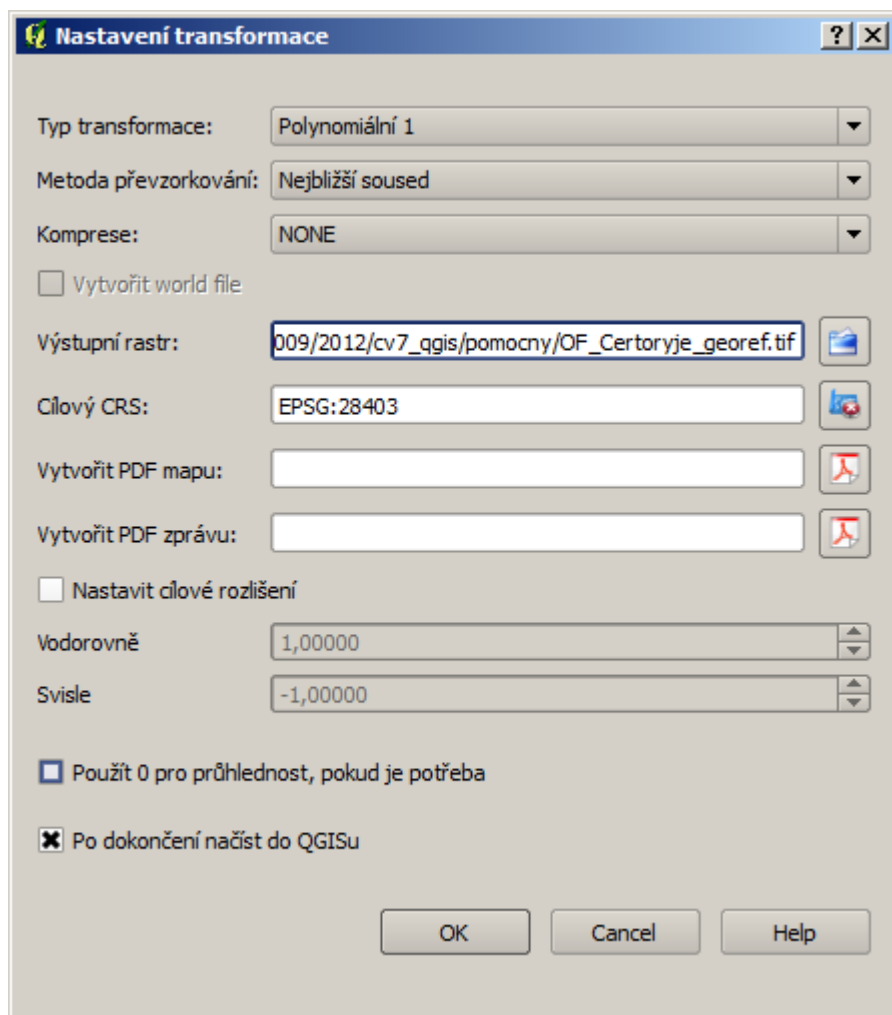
Nastavení transformace

?

Typ transformace: Polynomiální 1

Metoda převzorkování: Nejbližší soused

Komprese: NONE

Vytvořit world file

Výstupní rastr: 009/2012/cv7_qgis/pomocny/OF_Certoryje_georef.tif

Cílový CRS: EPSG:28403

Vytvořit PDF mapu:

Vytvořit PDF zprávu:

Nastavit cílové rozlišení

Vodorovně 1,00000

Svisle -1,00000

Použít 0 pro průhlednost, pokud je potřeba

Po dokončení načíst do QGISu

OK Cancel Help